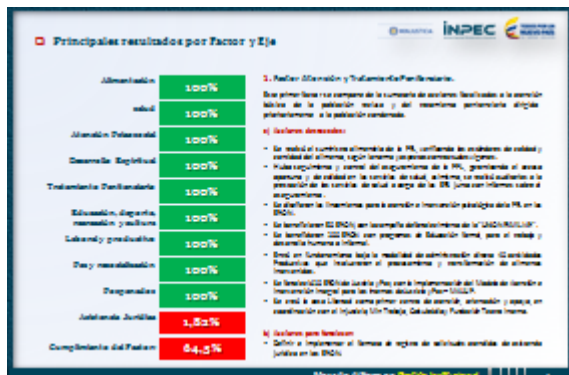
Principales resultados por Factor y Eje

INPEC

| | |
|---|---|
| Alimentación | 100% |
| salud | 100% |
| Atención Psicosocial | 100% |
| Desarrollo Espiritual | 100% |
| Tratamiento Penitenciario | 100% |
| Educación, deporte, recreación y cultura | 100% |
| Laboral y productivo | 100% |
| Paz y reconciliación | 100% |
| Pospenados | 100% |
| Asistencia Jurídica | 1,81% |
| Cumplimiento del Factor | 84,5% |

1. Factor Atención y Tratamiento Penitenciario.

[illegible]

a) Acciones destacadas:

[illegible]

b) Acciones por fortalecer:

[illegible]

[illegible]